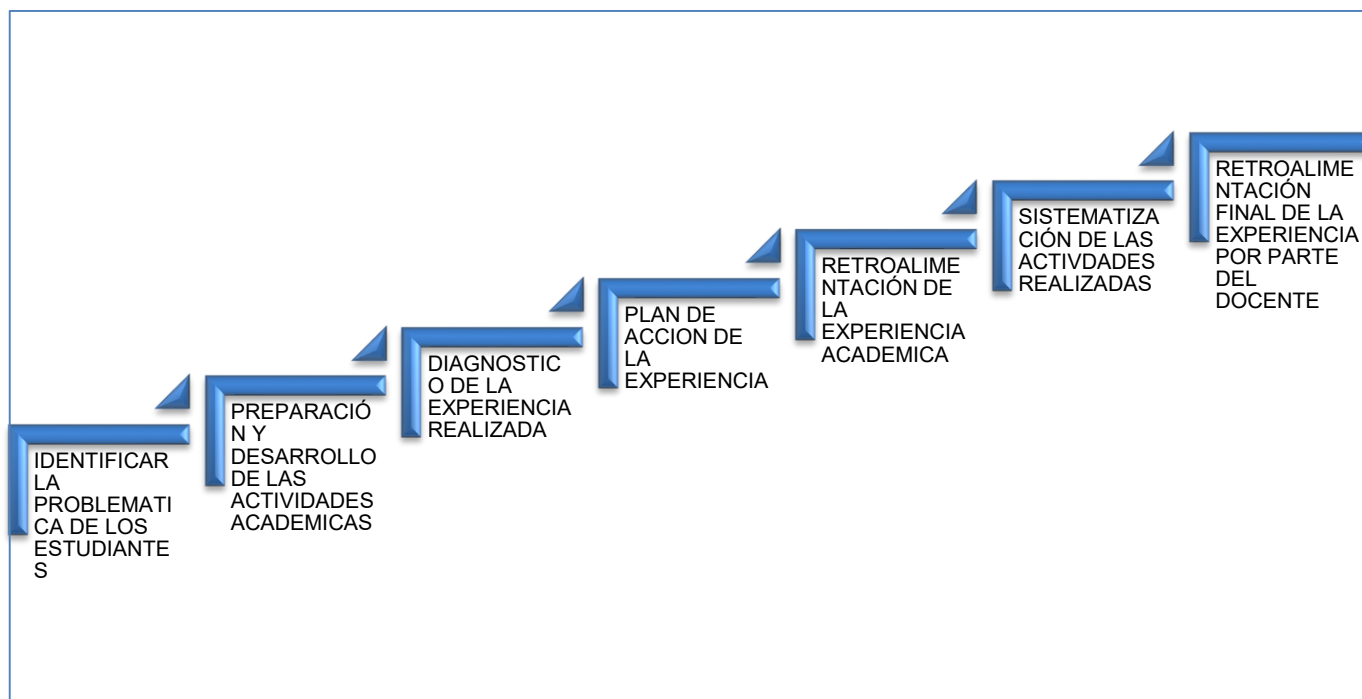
IDENTIFICAR LA PROBLEMATICA DE LOS ESTUDIANTES

PREPARACIÓN Y DESARROLLO DE LAS ACTIVIDADES ACADEMICAS

DIAGNOSTICO DE LA EXPERIENCIA REALIZADA

PLAN DE ACCION DE LA EXPERIENCIA

RETROALIMENTACIÓN DE LA EXPERIENCIA ACADEMICA

SISTEMATIZACIÓN DE LAS ACTIVDADES REALIZADAS

RETROALIMENTACIÓN FINAL DE LA EXPERIENCIA POR PARTE DEL DOCENTE